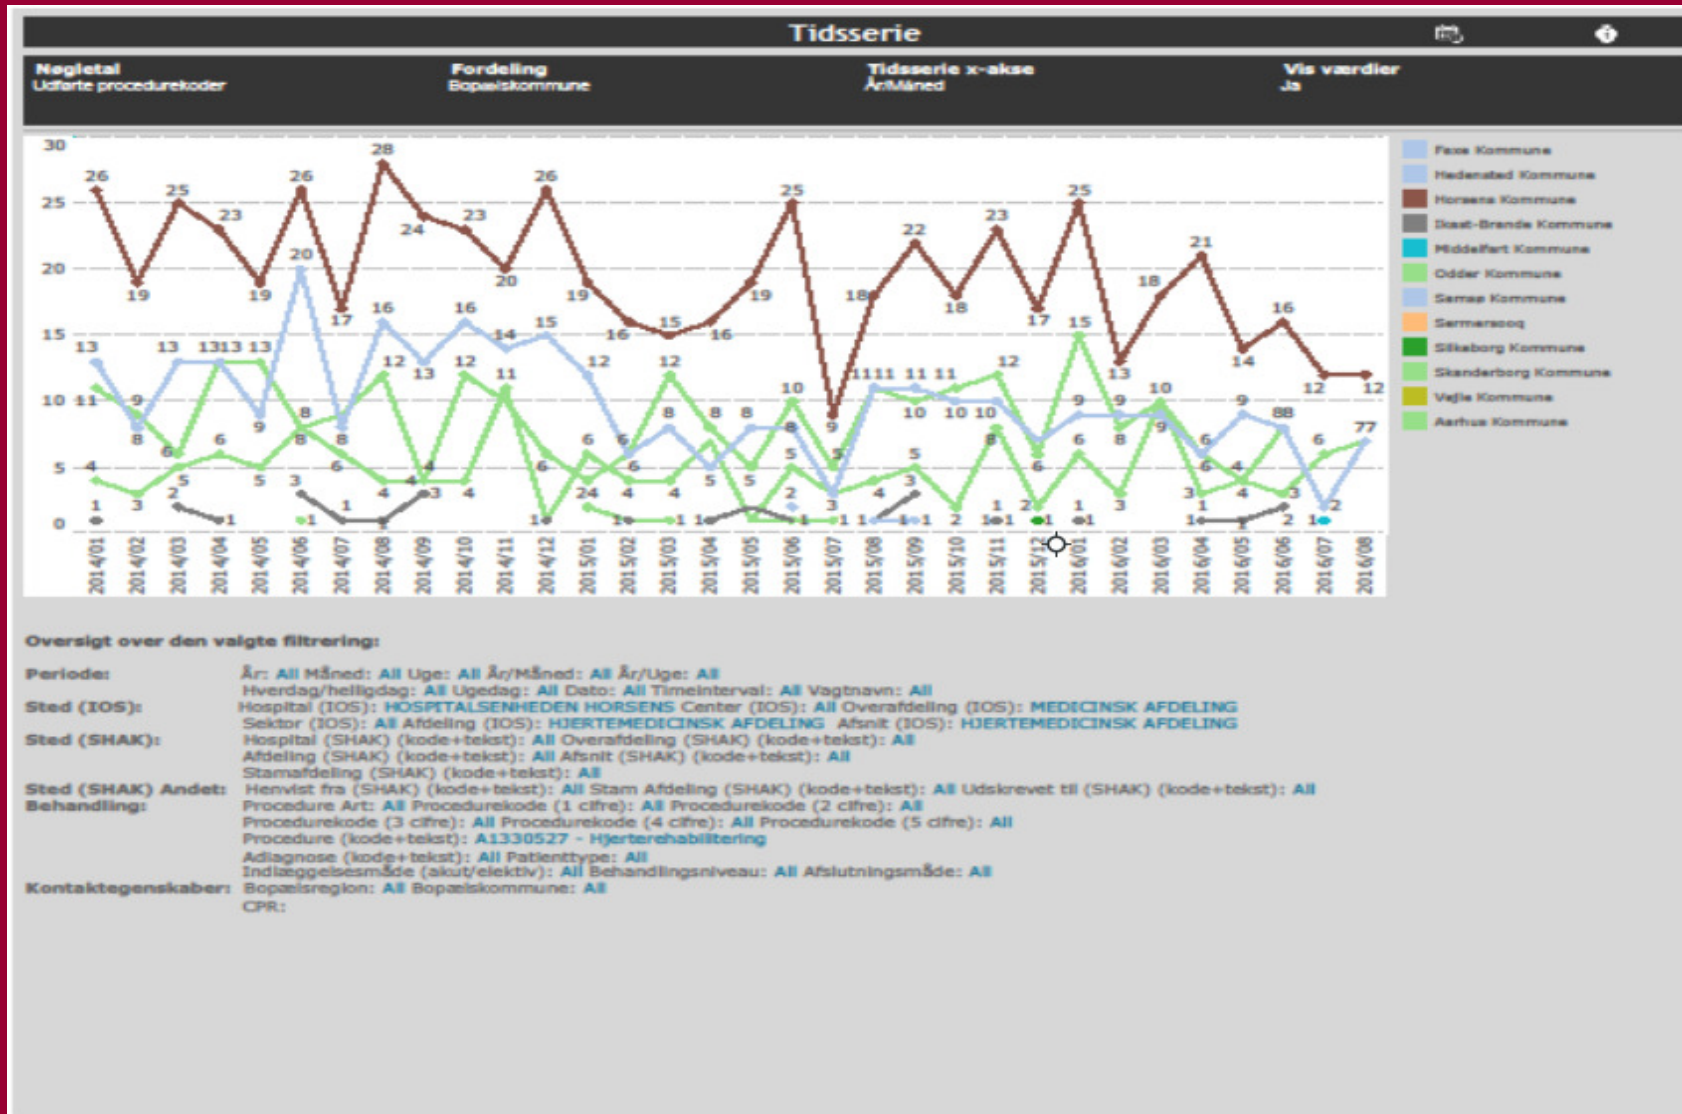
Tidsserie

Nøgletal
Udførte procedurekoder

Fordeling
Bopælskommune

Tidsserie x-akse
År/Måned

Vis værdier
Ja

30
25
20
15
10
5
0

2014/01 2014/02 2014/03 2014/04 2014/05 2014/06 2014/07 2014/08 2014/09 2014/10 2014/11 2014/12 2015/01 2015/02 2015/03 2015/04 2015/05 2015/06 2015/07 2015/08 2015/09 2015/10 2015/11 2015/12 2016/01 2016/02 2016/03 2016/04 2016/05 2016/06 2016/07 2016/08

Faxe Kommune
Hedensted Kommune
Horsens Kommune
Ikast-Brande Kommune
Middelfart Kommune
Odder Kommune
Samsø Kommune
Sermersooq
Silkeborg Kommune
Skanderborg Kommune
Vejle Kommune
Aarhus Kommune

Oversigt over den valgte filtrering:

Periode: År: All Måned: All Uge: All År/Måned: All År/Uge: All
Hverdag/helligdag: All Ugedag: All Dato: All Timeinterval: All Vagtnavn: All
Sted (IOS): Hospital (IOS): HOSPITALSENHEDEN HORSENS Center (IOS): All Overafdeling (IOS): MEDICINSK AFDELING
Sektor (IOS): All Afdeling (IOS): HJERTEMEDICINSK AFDELING Afsnit (IOS): HJERTEMEDICINSK AFDELING
Sted (SHAK): Hospital (SHAK) (kode+tekst): All Overafdeling (SHAK) (kode+tekst): All
Afdeling (SHAK) (kode+tekst): All Afsnit (SHAK) (kode+tekst): All
Stamafdeling (SHAK) (kode+tekst): All
Sted (SHAK) Andet: Henvist fra (SHAK) (kode+tekst): All Stam Afdeling (SHAK) (kode+tekst): All Udskrevet til (SHAK) (kode+tekst): All
Behandling: Procedure Art: All Procedurekode (1 cifre): All Procedurekode (2 cifre): All
Procedurekode (3 cifre): All Procedurekode (4 cifre): All Procedurekode (5 cifre): All
Procedure (kode+tekst): A1330527 - Hjerterehabilitering
Adiagnose (kode+tekst): All Patienttype: All
Indlæggelsesmåde (akut/elektiv): All Behandlingsniveau: All Afslutningsmåde: All
Kontaktegenskaber: Bopælsregion: All Bopælskommune: All
CPR: